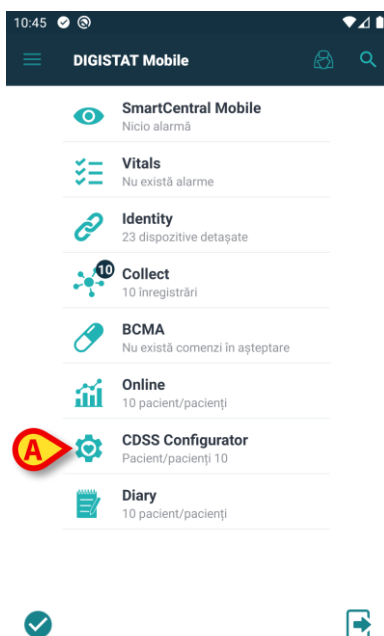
10:45

DIGISTAT Mobile

SmartCentral Mobile
Nicio alarmă

Vitals
Nu există alarme

Identity
23 dispozitive detașate

10
Collect
10 înregistrări

BCMA
Nu există comenzi în așteptare

Online
10 pacient/pacienți

A
CDSS Configurator
Pacient/pacienți 10

Diary
10 pacient/pacienți